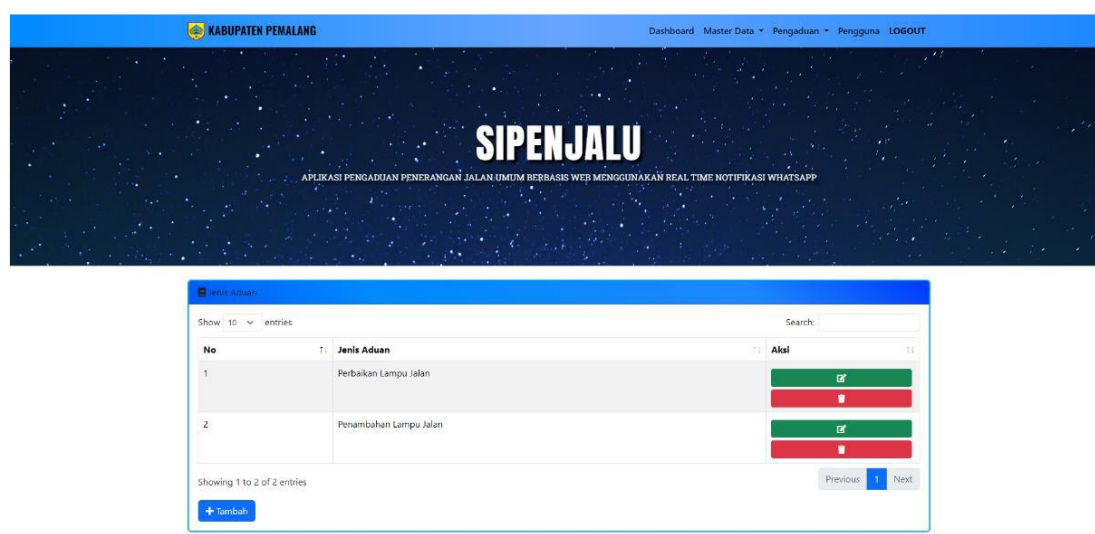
KABUPATEN PEMALANG

Dashboard Master Data Pengaduan Pengguna LOGOUT

SIPENJALU

APLIKASI PENGADUAN PENERANGAN JALAN UMUM BERBASIS WEB MENGGUNAKAN REAL TIME NOTIFIKASI WHATSAPP

Jenis Aduan

Show 10 entries

Search:

| No | Jenis Aduan | Aksi |
|---|---|---|
| 1 | Perbaikan Lampu Jalan | |
| 2 | Penambahan Lampu Jalan | |

Showing 1 to 2 of 2 entries

Previous 1 Next

+ Tambah